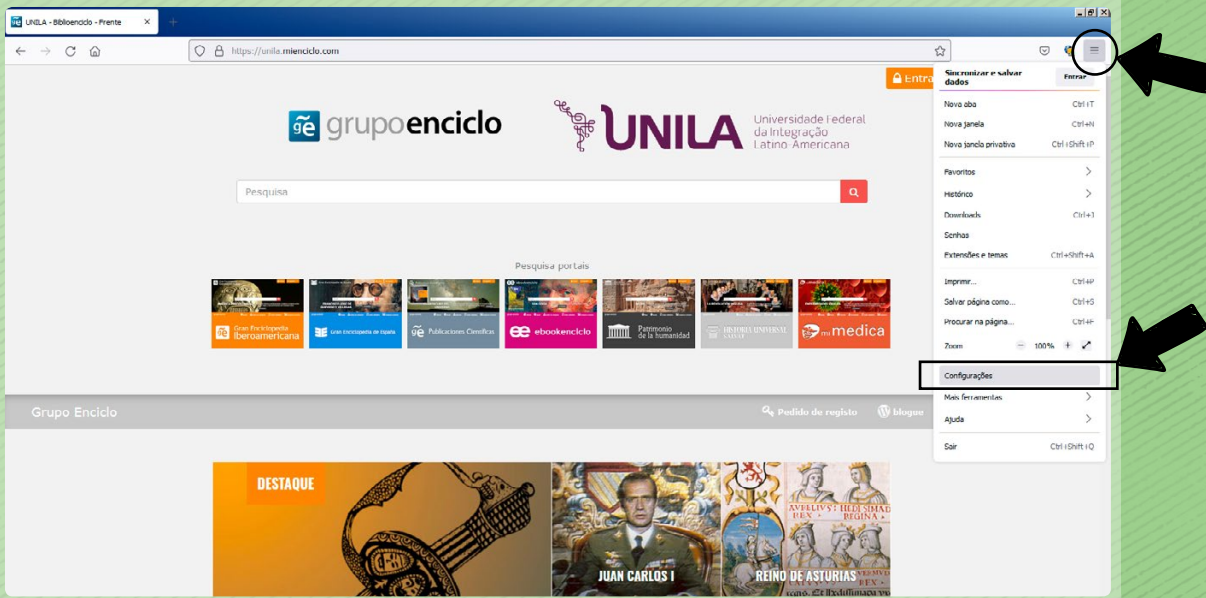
UNILA - Biblioenciclo - Frente

https://unila.mienciclo.com

Entra

ge grupoenciclo

UNILA Universidade Federal da Integração Latino-Americana

Pesquisa

Pesquisa portais

Gran Enciclopedia Iberoamericana

Gran Enciclopedia de España

Publicaciones Científicas

ebookenciclo

Patrimonio de la humanidad

HISTORIA UNIVERSAL SALVAT

medica

Grupo Enciclo

Pedido de registo

blogue

DESTAQUE

JUAN CARLOS I

REINO DE ASTURIAS

Sincronizar e salvar dados

Entrar

Nova aba Ctrl+T

Nova janela Ctrl+N

Nova janela privativa Ctrl+Shift+P

Favoritos

Histórico

Downloads Ctrl+J

Senhas

Extensões e temas Ctrl+Shift+A

Imprimir... Ctrl+P

Salvar página como... Ctrl+S

Procurar na página... Ctrl+F

Zoom − 100% +

Configurações

Mais ferramentas

Ajuda

Sair Ctrl+Shift+Q